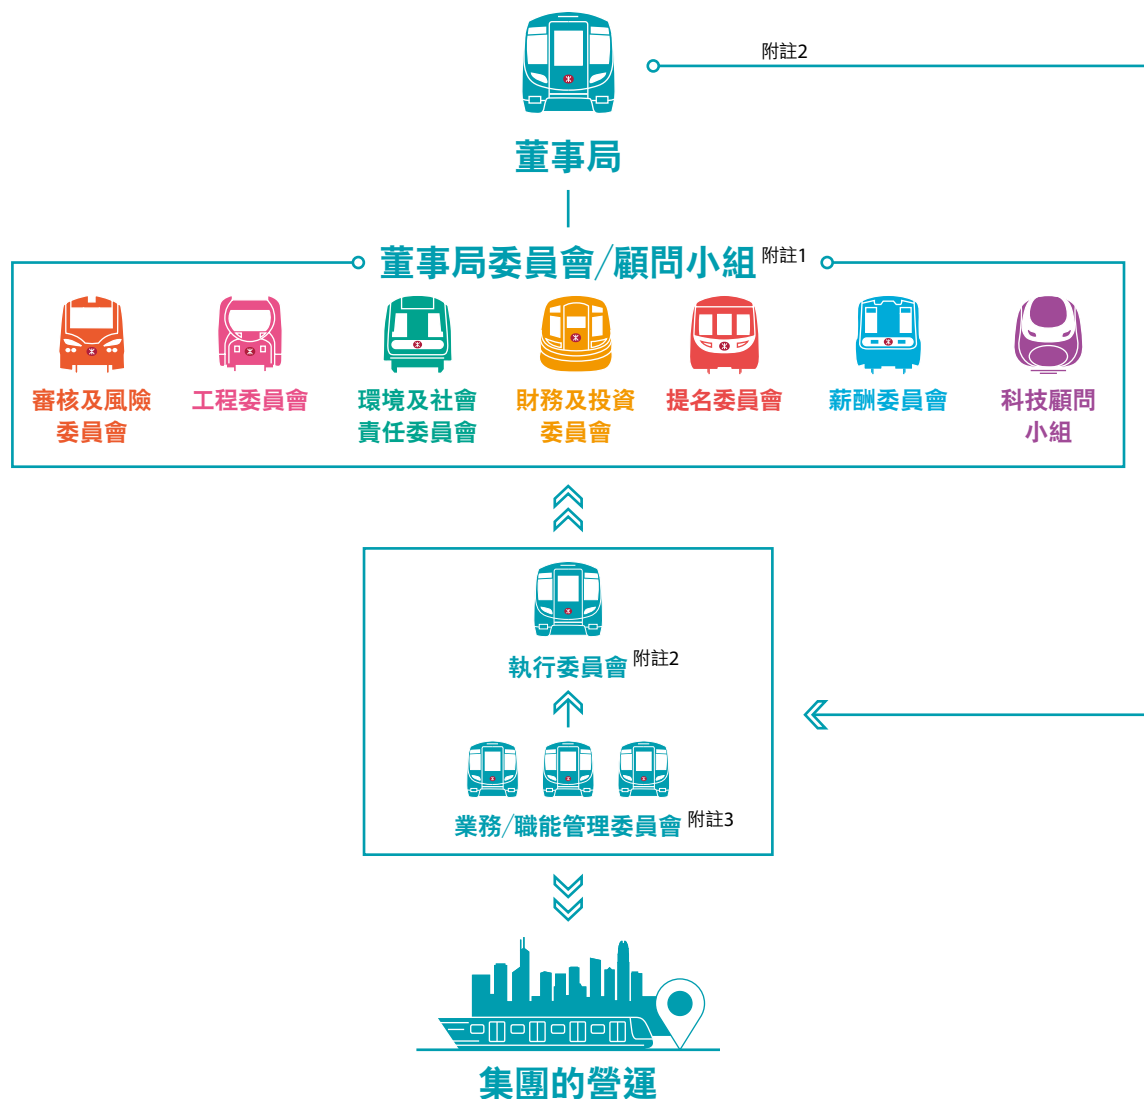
附註2

董事局

董事局委員會/顧問小組 附註1

審核及風險委員會

工程委員會

環境及社會責任委員會

財務及投資委員會

提名委員會

薪酬委員會

科技顧問小組

執行委員會 附註2

業務/職能管理委員會 附註3

集團的營運